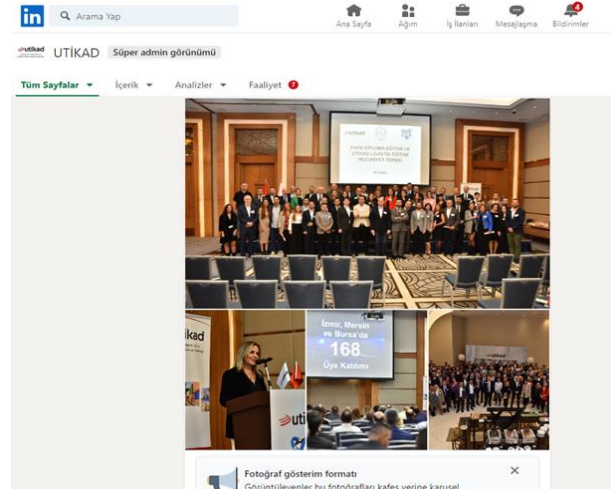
in Arama Yap

Ana Sayfa Ağım İş İlanları Mesajlaşma 4 Bildirimler

utikad UTİKAD Süper admin görünümü

Tüm Sayfalar İçerik Analizler Faaliyet 7

utikad

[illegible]

İzmir, Mersin ve Bursa'da 168 Üye Katılımı

utikad

tikad

Fotoğraf gösterim formatı

Görüntüleyenler bu fotoğrafları kafes yerine karusel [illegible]